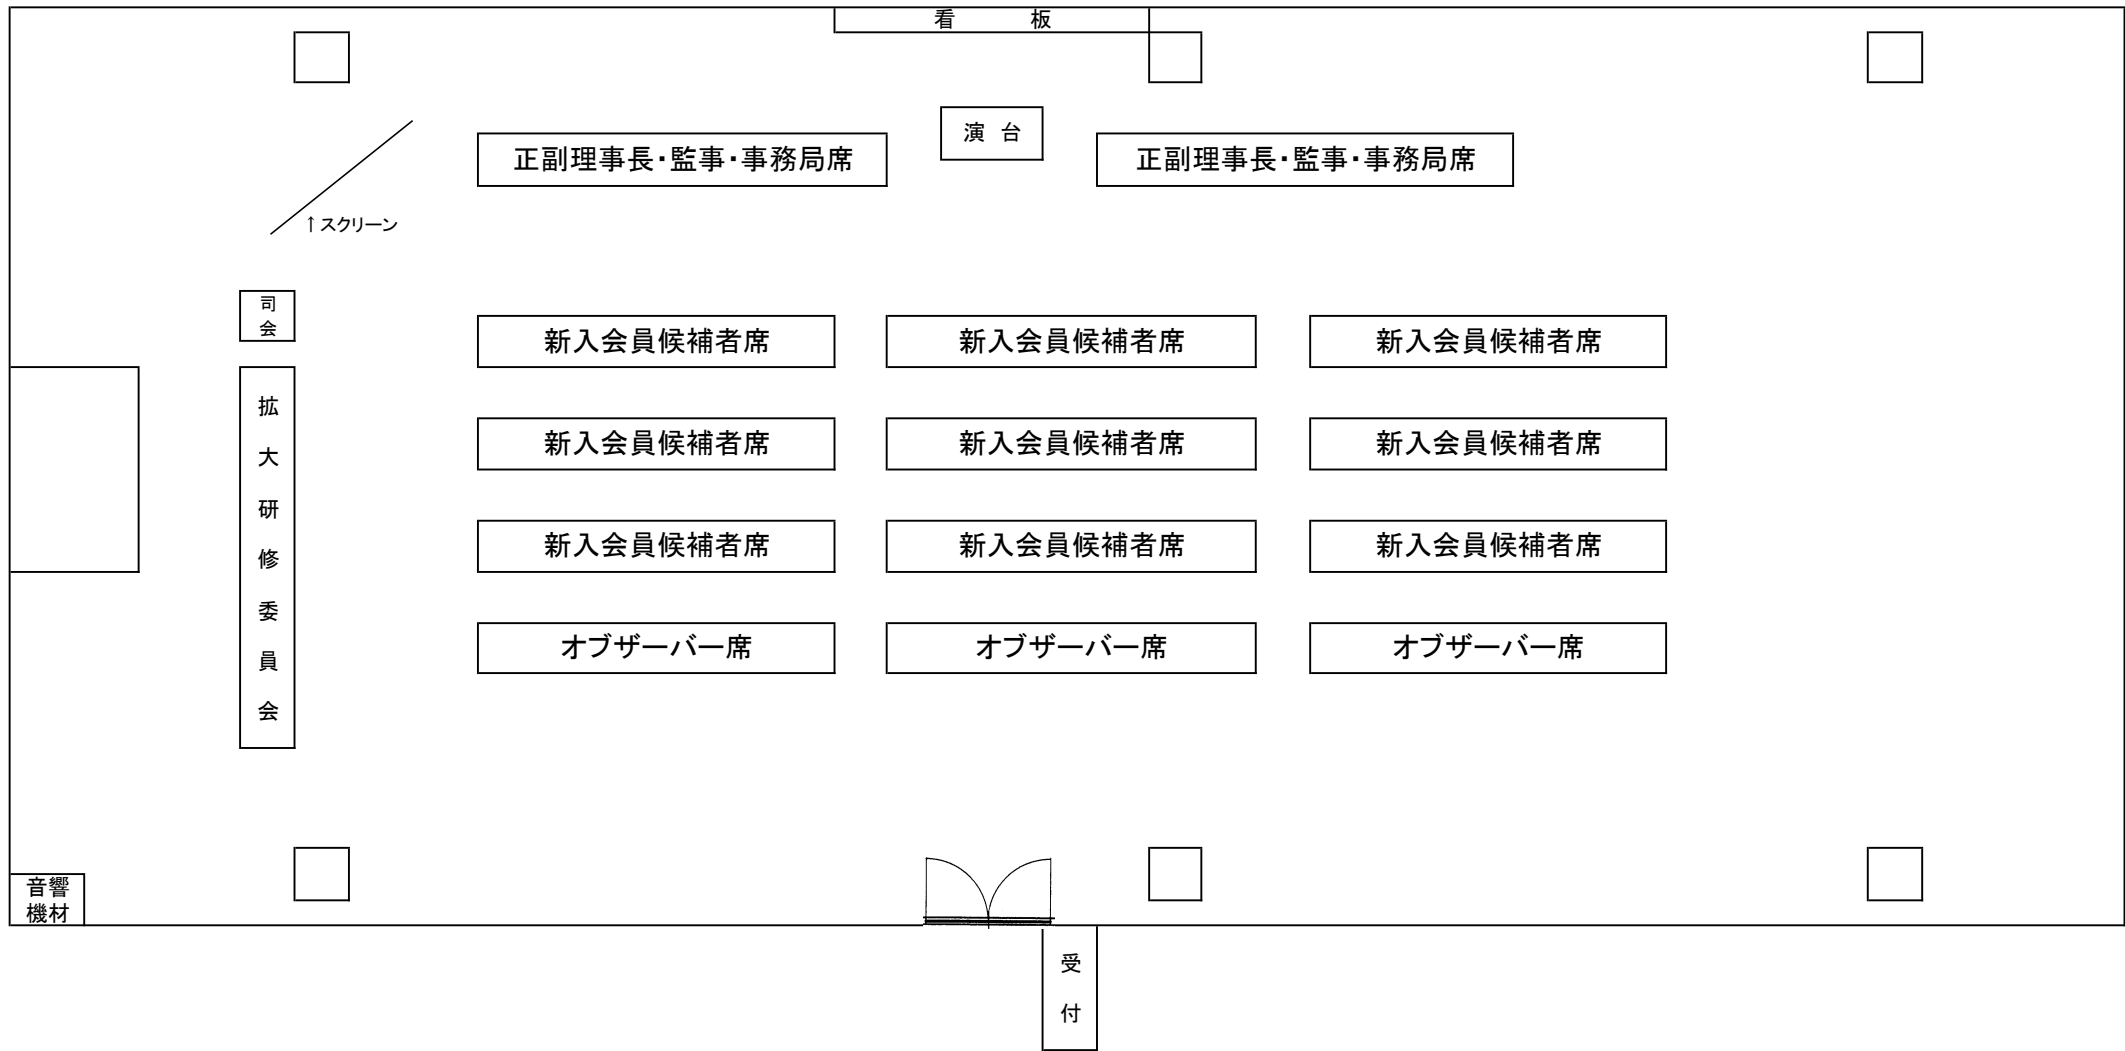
看　板

演台

正副理事長・監事・事務局席

正副理事長・監事・事務局席

↑スクリーン

司会

新入会員候補者席
新入会員候補者席
新入会員候補者席

拡大研修委員会

新入会員候補者席
新入会員候補者席
新入会員候補者席

新入会員候補者席
新入会員候補者席
新入会員候補者席

オブザーバー席
オブザーバー席
オブザーバー席

音響機材

受付